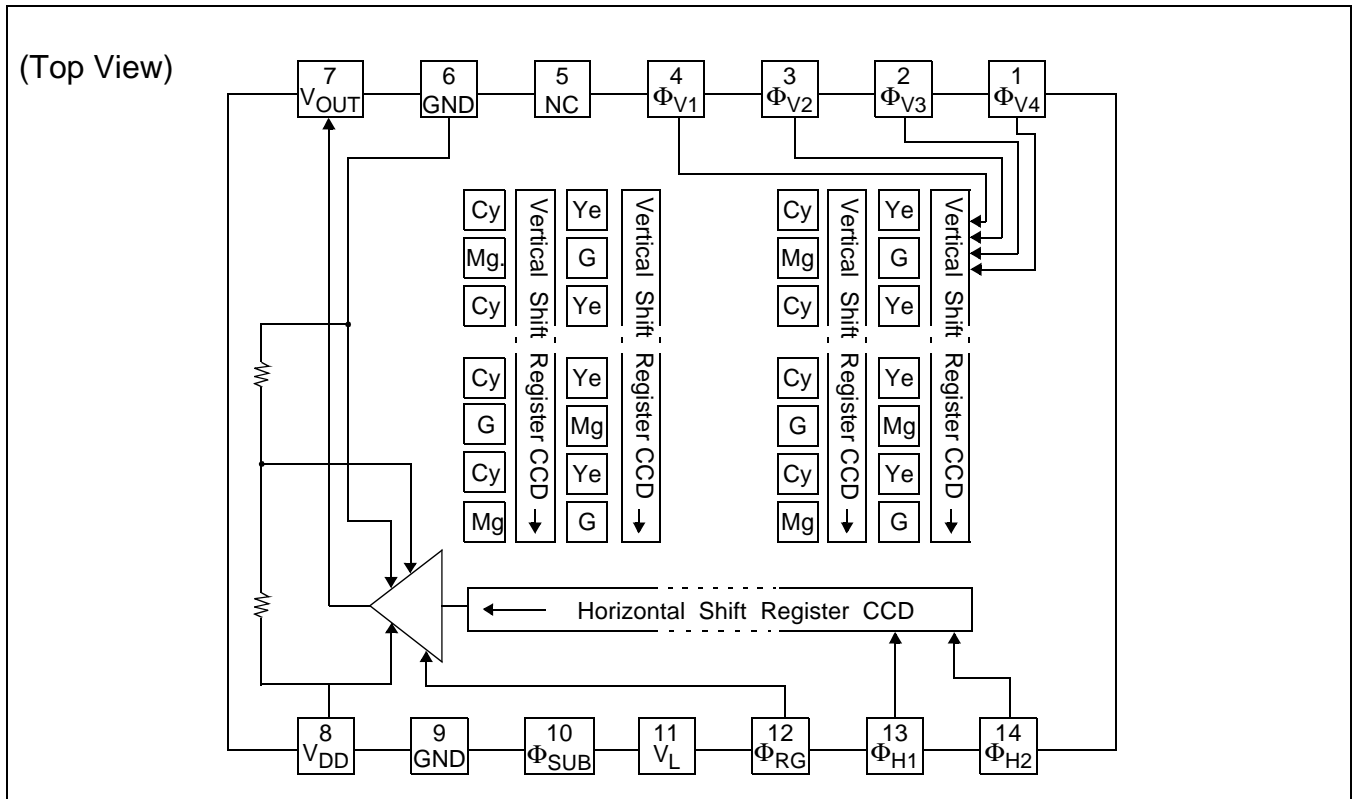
(Top View)

7 $V_{OUT}$

6 GND

5 NC

4 $\Phi_{V1}$

3 $\Phi_{V2}$

2 $\Phi_{V3}$

1 $\Phi_{V4}$

Cy
Mg.
Cy
Cy
G
Cy
Mg

Vertical Shift Register CCD

Ye
G
Ye
Ye
Mg
Ye
G

Vertical Shift Register CCD

Cy
Mg
Cy
Cy
G
Cy
Mg

Vertical Shift Register CCD

Ye
G
Ye
Ye
Mg
Ye
G

Vertical Shift Register CCD

Horizontal Shift Register CCD

8 $V_{DD}$

9 GND

10 $\Phi_{SUB}$

11 $V_L$

12 $\Phi_{RG}$

13 $\Phi_{H1}$

14 $\Phi_{H2}$